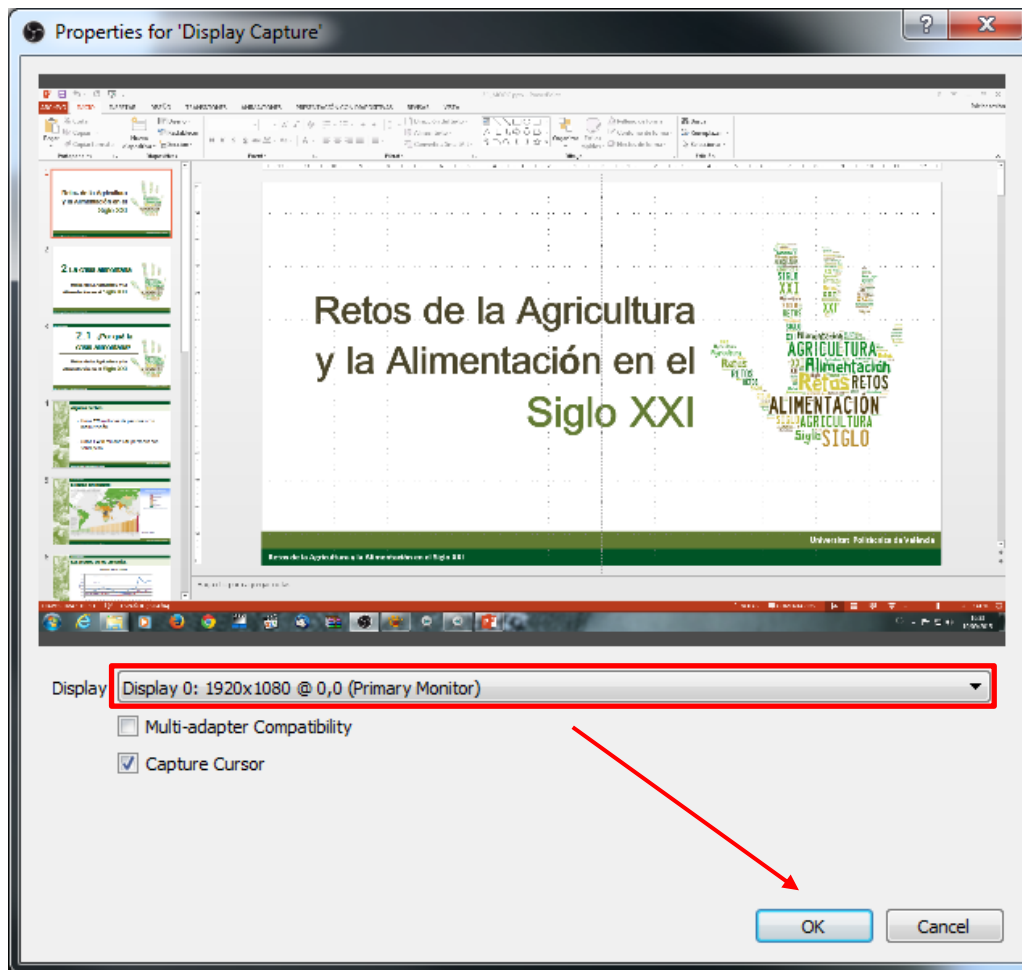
Properties for 'Display Capture'

?

X

Retos de la Agricultura y la Alimentación en el Siglo XXI

SIGLO
XXI
RETOS
AGRICULTURA
Alimentación
Retos
RETOS
ALIMENTACIÓN
AGRICULTURA
Siglo
SIGLO

Universitat Politècnica de València

Display
Display 0: 1920x1080 @ 0,0 (Primary Monitor)

Multi-adapter Compatibility

Capture Cursor

OK

Cancel